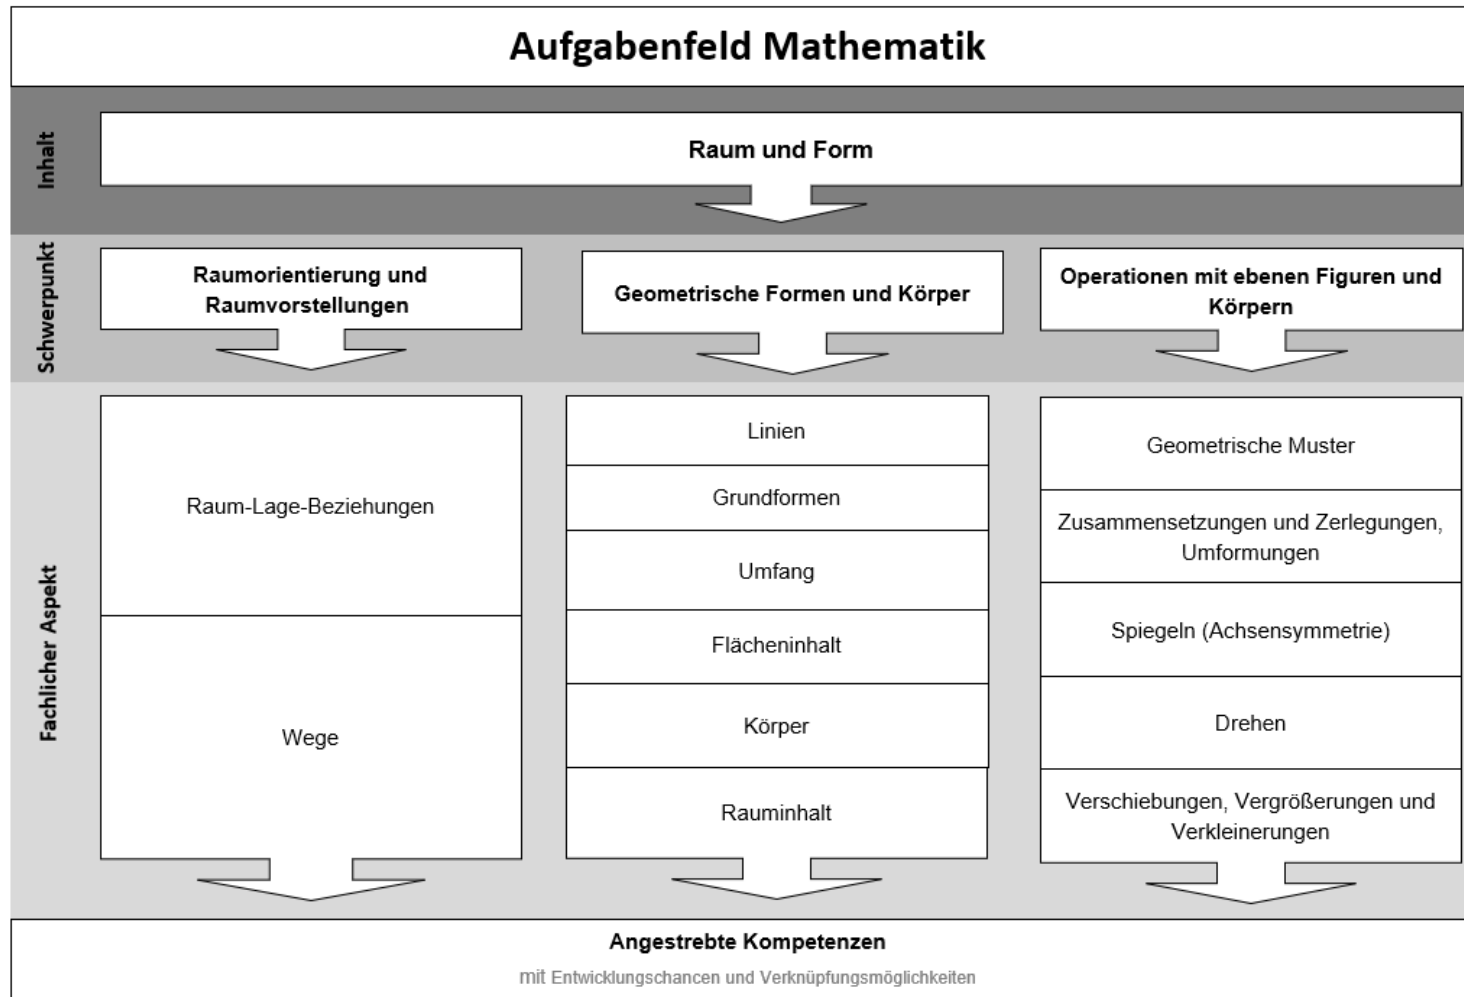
Aufgabenfeld Mathematik

Inhalt

Raum und Form

Schwerpunkt

Raumorientierung und Raumvorstellungen

Geometrische Formen und Körper

Operationen mit ebenen Figuren und Körpern

Fachlicher Aspekt

Raum-Lage-Beziehungen

Wege

Linien

Grundformen

Umfang

Flächeninhalt

Körper

Rauminhalt

Geometrische Muster

Zusammensetzungen und Zerlegungen, Umformungen

Spiegeln (Achsensymmetrie)

Drehen

Verschiebungen, Vergrößerungen und Verkleinerungen

Angestrebte Kompetenzen

mit Entwicklungschancen und Verknüpfungsmöglichkeiten